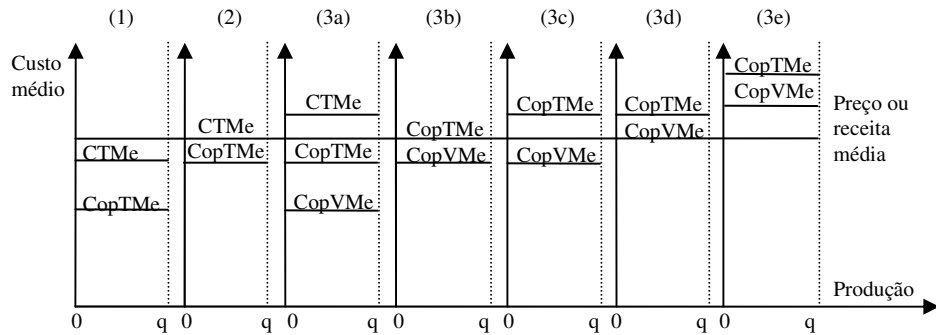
(1) (2) (3a) (3b) (3c) (3d) (3e)

Custo médio

CTMe
CopTMe

CTMe
CopTMe

CTMe
CopTMe
CopVMe

CopTMe
CopVMe

CopTMe
CopVMe

CopTMe
CopVMe

CopTMe
CopVMe

Preço ou receita média

Produção

0 q 0 q 0 q 0 q 0 q 0 q 0 q